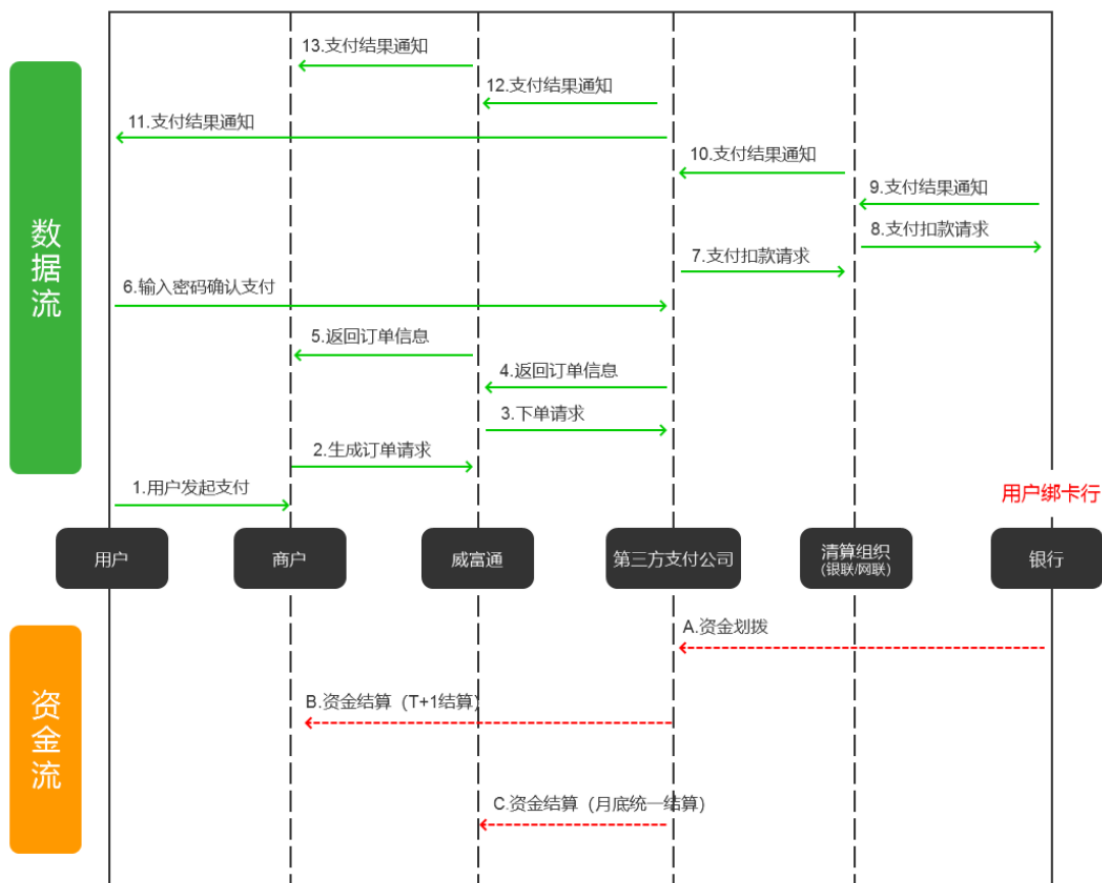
数据流

13.支付结果通知

12.支付结果通知

11.支付结果通知

10.支付结果通知

9.支付结果通知

8.支付扣款请求

7.支付扣款请求

6.输入密码确认支付

5.返回订单信息

4.返回订单信息

3.下单请求

2.生成订单请求

1.用户发起支付

用户绑卡行

用户

商户

威富通

第三方支付公司

清算组织
(银联/网联)

银行

资金流

A.资金划拨

B.资金结算（T+1结算）

C.资金结算（月底统一结算）